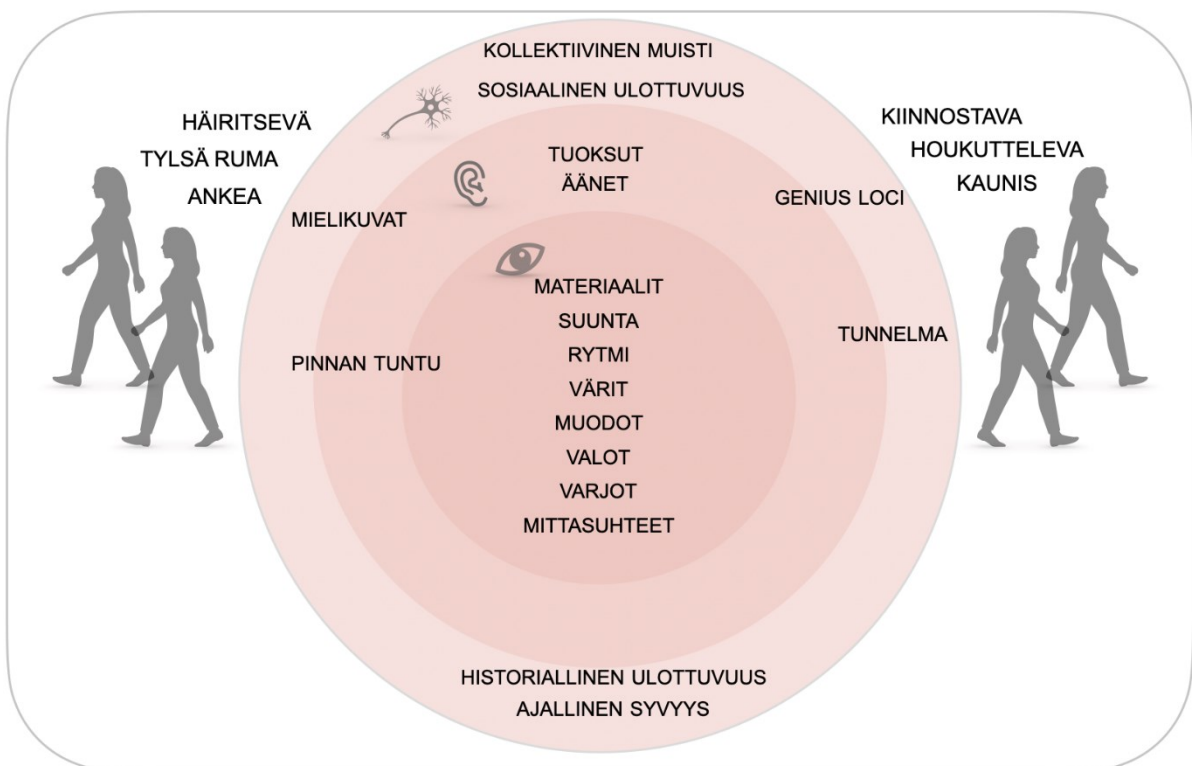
KOLLEKTIIVINEN MUISTI
SOSIAALINEN ULOTTUVUUS

HÄIRITSEVÄ
TYLSÄ RUMA
ANKEA

KIINNOSTAVA
HOUKUTTELEVA
KAUNIS

TUOKSUT
ÄÄNET

MIELIKUVAT

GENIUS LOCI

MATERIAALIT
SUUNTA
RYTMI
VÄRIT
MUODOT
VALOT
VARJOT
MITTASUHTEET

PINNAN TUNTU

TUNNELMA

HISTORIALLINEN ULOTTUVUUS
AJALLINEN SYVYYS